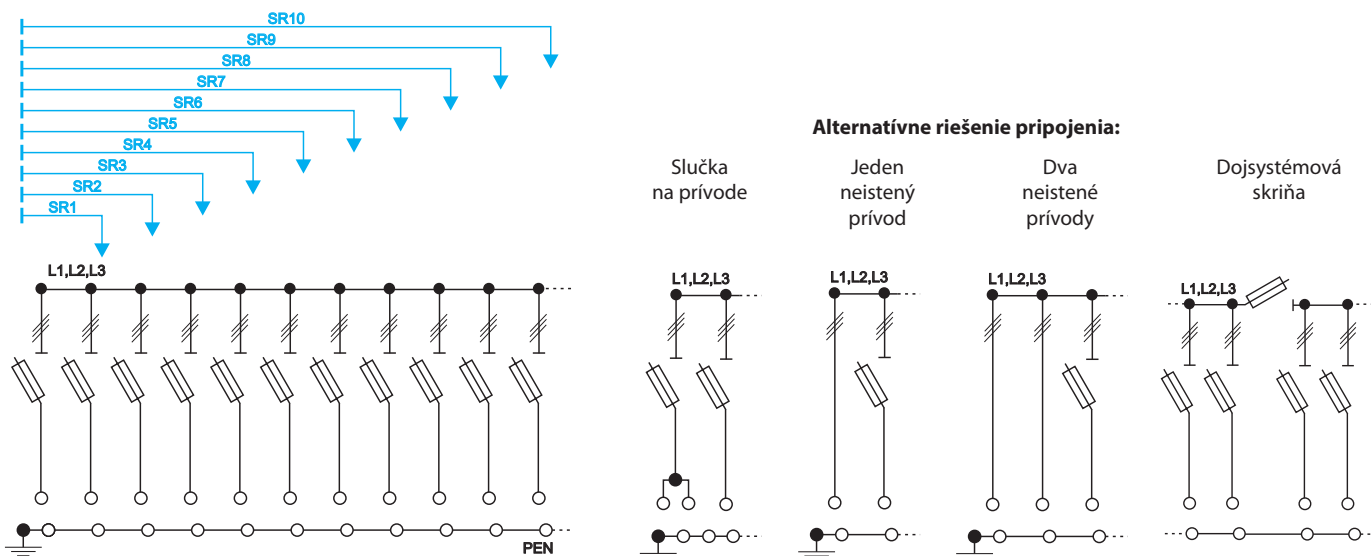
SR10
SR9
SR8
SR7
SR6
SR5
SR4
SR3
SR2
SR1
L1,L2,L3
PEN

Alternatívne riešenie pripojenia:

Slučka na prívode

Jeden neistený prívod

Dva neistené prívody

Dojsystémová skriňa

L1,L2,L3
L1,L2,L3
L1,L2,L3
L1,L2,L3